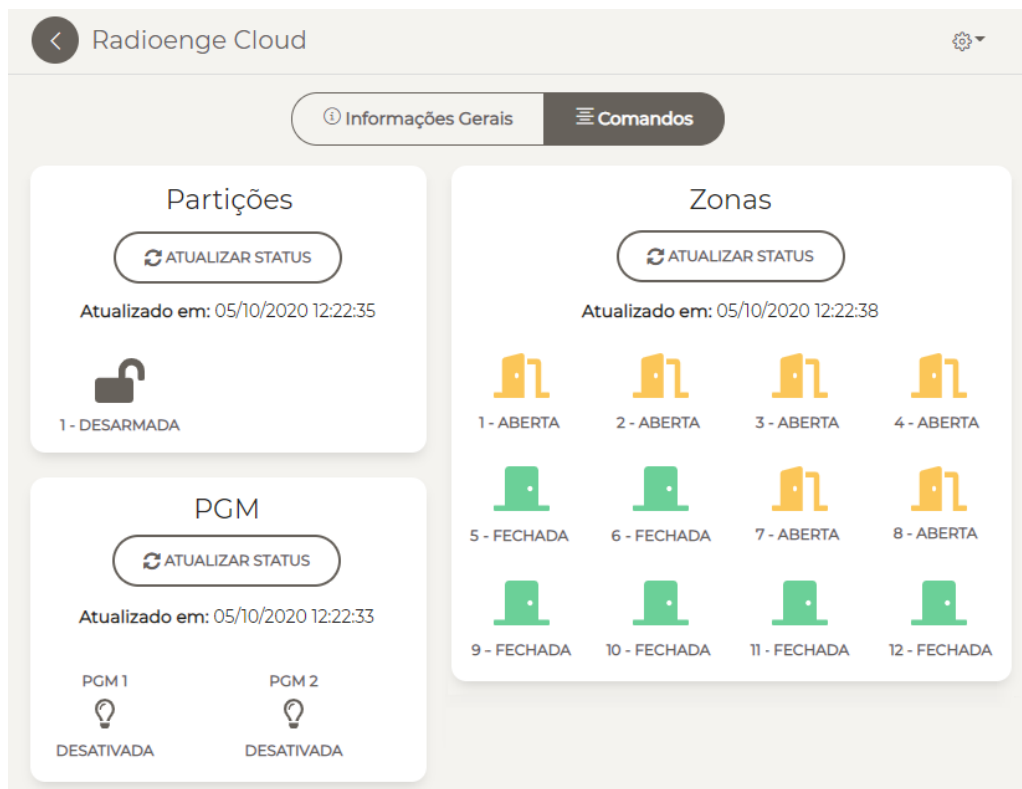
Radioenge Cloud

Informações Gerais
Comandos

Partições

ATUALIZAR STATUS

Atualizado em: 05/10/2020 12:22:35

1 - DESARMADA

PGM

ATUALIZAR STATUS

Atualizado em: 05/10/2020 12:22:33

PGM 1
DESATIVADA

PGM 2
DESATIVADA

Zonas

ATUALIZAR STATUS

Atualizado em: 05/10/2020 12:22:38

1 - ABERTA
2 - ABERTA
3 - ABERTA
4 - ABERTA
5 - FECHADA
6 - FECHADA
7 - ABERTA
8 - ABERTA
9 - FECHADA
10 - FECHADA
11 - FECHADA
12 - FECHADA